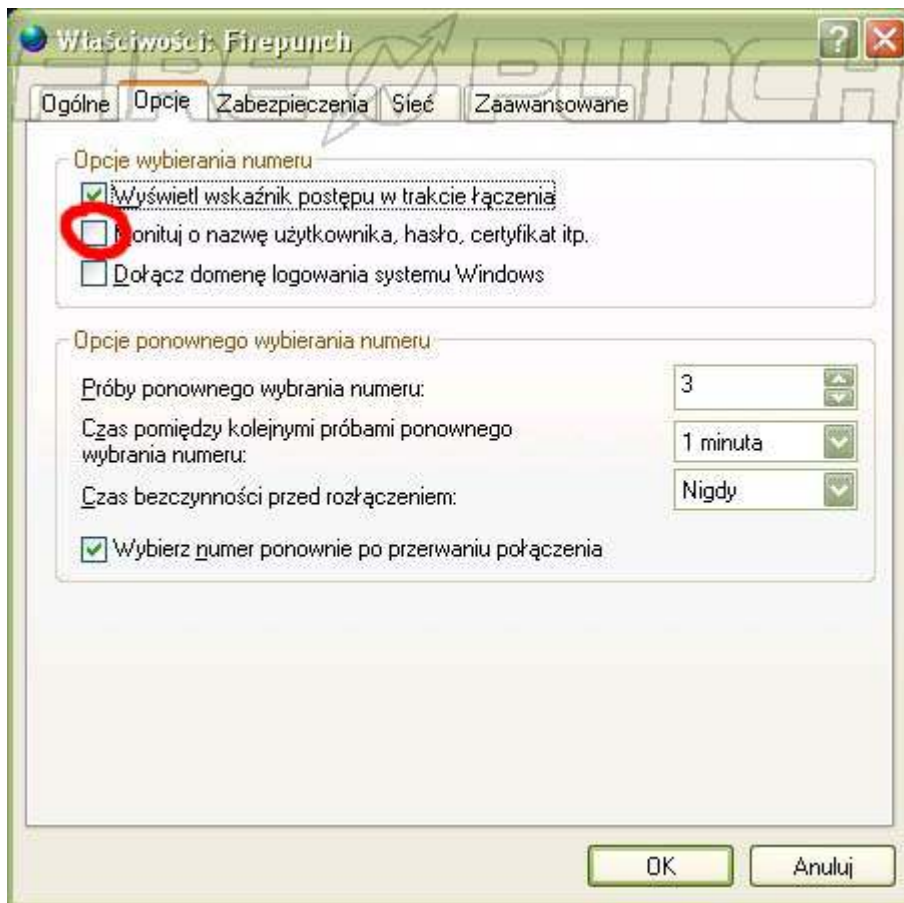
Właściwości: Firepunch

FIREPUNCH

Ogólne | Opcje | Zabezpieczenia | Sieć | Zaawansowane

Opcje wybierania numeru

Wyświetl wskaźnik postępu w trakcie łączenia

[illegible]onituj o nazwę użytkownika, hasło, certyfikat itp.

Dołącz domenę logowania systemu Windows

Opcje ponownego wybierania numeru

Próby ponownego wybrania numeru: 3

Czas pomiędzy kolejnymi próbami ponownego wybrania numeru: 1 minuta

Czas bezczynności przed rozłączeniem: Nigdy

Wybierz numer ponownie po przerwaniu połączenia

OK

Anuluj